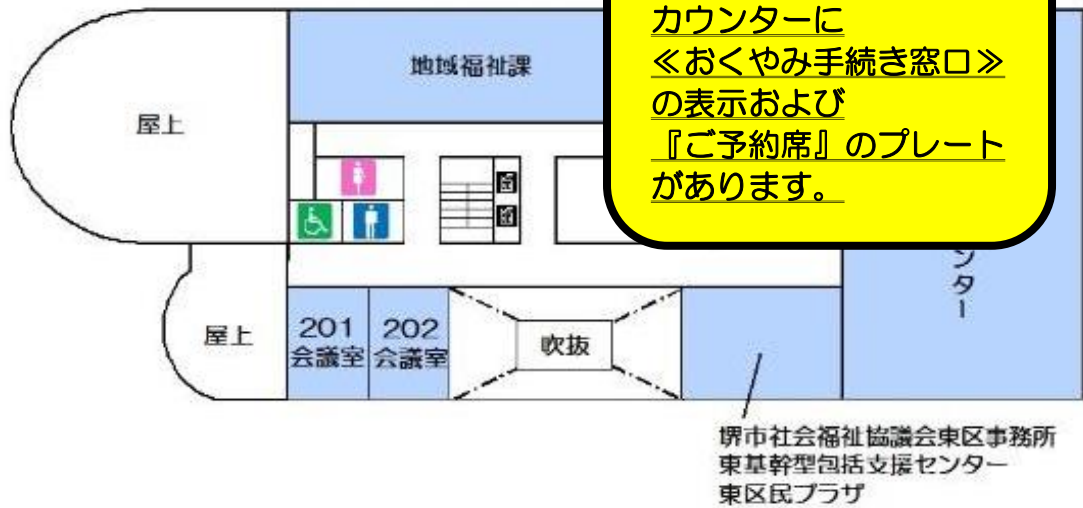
屋上

地域福祉課

カウンターに
≪おくやみ手続き窓口≫
の表示および
『ご予約席』のプレート
があります。

ンター

屋上

201
会議室

202
会議室

吹抜

堺市社会福祉協議会東区事務所
東基幹型包括支援センター
東区民プラザ